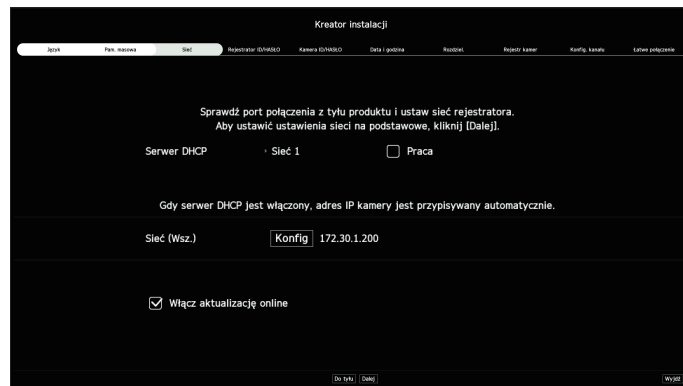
Kreator instalacji

Język | Pam. masowa | Sieć | Rejestrator ID/HASŁO | Kamera ID/HASŁO | Data i godzina | Rozdziel. | Rejestr kamer | Konfig. kanału | Łatwe połączenie

Sprawdź port połączenia z tyłu produktu i ustaw sieć rejestratora.
Aby ustawić ustawienia sieci na podstawowe, kliknij [Dalej].

Serwer DHCP › Sieć 1 Praca

Gdy serwer DHCP jest włączony, adres IP kamery jest przypisywany automatycznie.

Sieć (Wsz.) Konfig 172.30.1.200

Włącz aktualizację online

Do tyłu Dalej Wyjdź